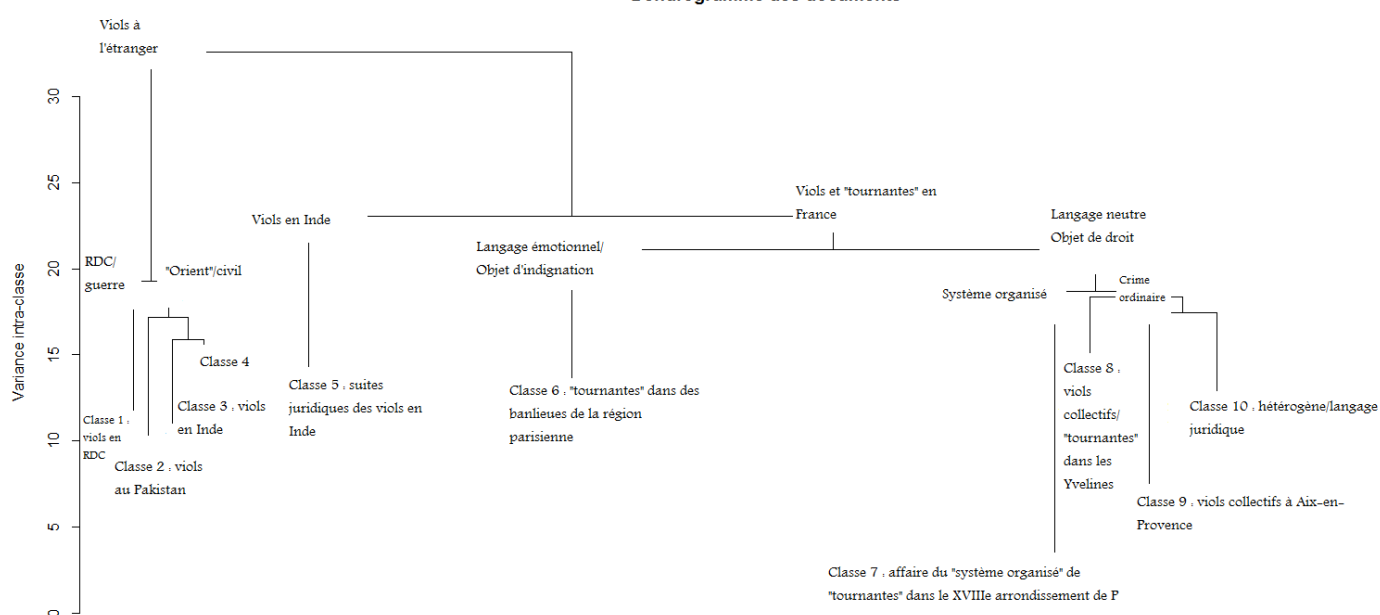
Dendrogramme des documents

Viols à l'étranger

30
25
20
15
10
5
0

Variance intra-classe

Viols en Inde

Viols et "tournantes" en France

Langage neutre
Objet de droit

Langage émotionnel/
Objet d'indignation

RDC/
guerre

"Orient"/civil

Système organisé

Crime ordinaire

Classe 4

Classe 3 : viols en Inde

Classe 1 : viols en RDC

Classe 2 : viols au Pakistan

Classe 5 : suites juridiques des viols en Inde

Classe 6 : "tournantes" dans des banlieues de la région parisienne

Classe 8 : viols collectifs/ "tournantes" dans les Yvelines

Classe 10 : hétérogène/langage juridique

Classe 9 : viols collectifs à Aix-en-Provence

Classe 7 : affaire du "système organisé" de "tournantes" dans le XVIIIe arrondissement de P